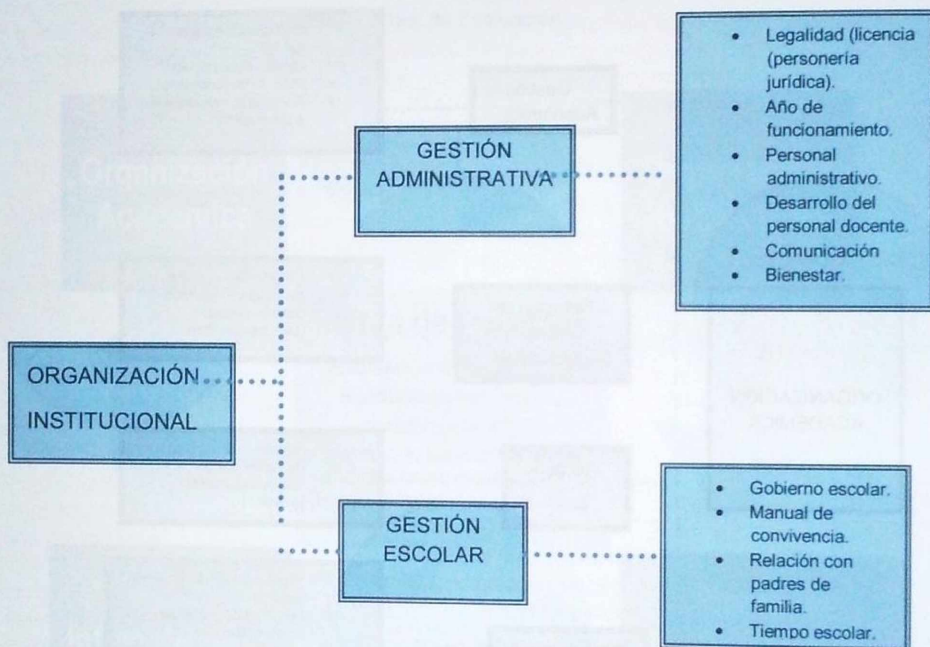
ORGANIZACIÓN INSTITUCIONAL

GESTIÓN ADMINISTRATIVA

- Legalidad (licencia (personería jurídica).
- Año de funcionamiento.
- Personal administrativo.
- Desarrollo del personal docente.
- Comunicación
- Bienestar.

GESTIÓN ESCOLAR

- Gobierno escolar.
- Manual de convivencia.
- Relación con padres de familia.
- Tiempo escolar.